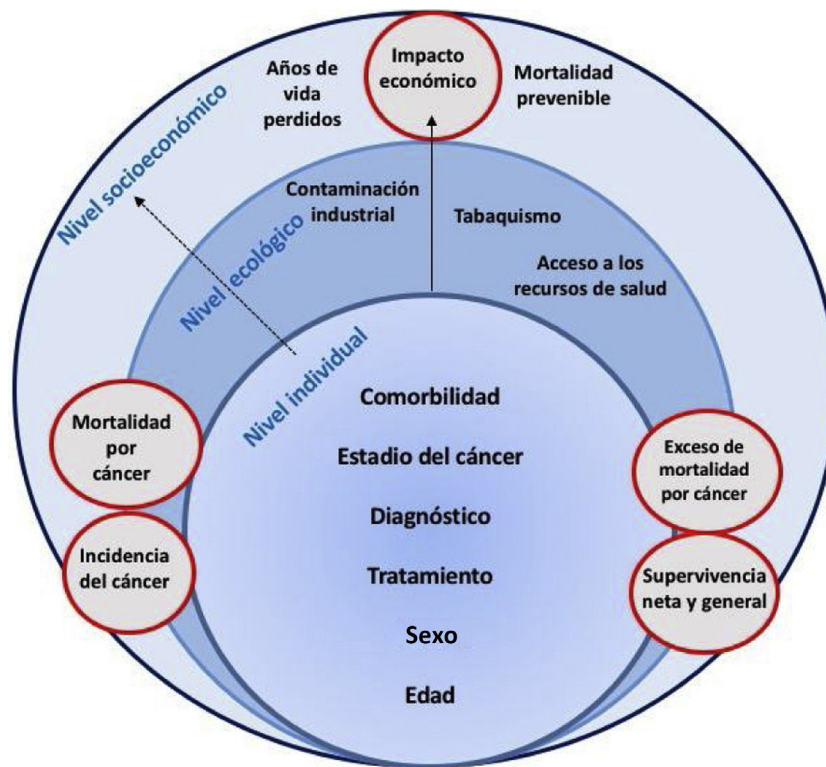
Nivel socioeconómico

Años de vida perdidos

Impacto económico

Mortalidad prevenible

Nivel ecológico

Contaminación industrial

Tabaquismo

Acceso a los recursos de salud

Nivel individual

Mortalidad por cáncer

Incidencia del cáncer

Comorbilidad

Estadio del cáncer

Diagnóstico

Tratamiento

Sexo

Edad

Exceso de mortalidad por cáncer

Supervivencia neta y general